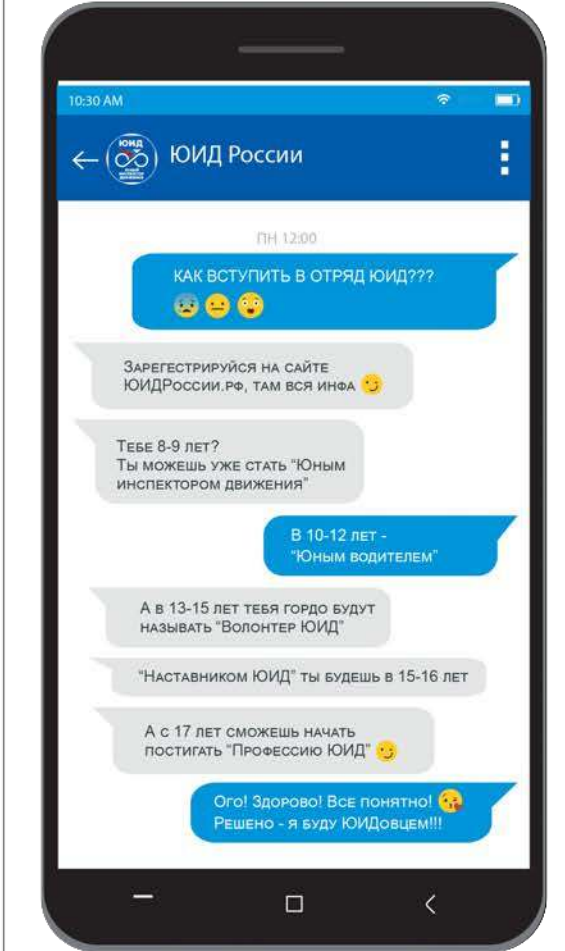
10:30 AM

ЮИД России

ПН 12:00

КАК ВСТУПИТЬ В ОТРЯД ЮИД???

Зарегестрируйся на сайте ЮИДРоссии.рф, там вся инфа

Тебе 8-9 лет?
Ты можешь уже стать "Юным инспектором движения"

В 10-12 лет -
"Юным водителем"

А в 13-15 лет тебя гордо будут называть "Волонтер ЮИД"

"Наставником ЮИД" ты будешь в 15-16 лет

А с 17 лет сможешь начать постигать "Профессию ЮИД"

Ого! Здорово! Все понятно!
Решено - я буду ЮИДовцем!!!